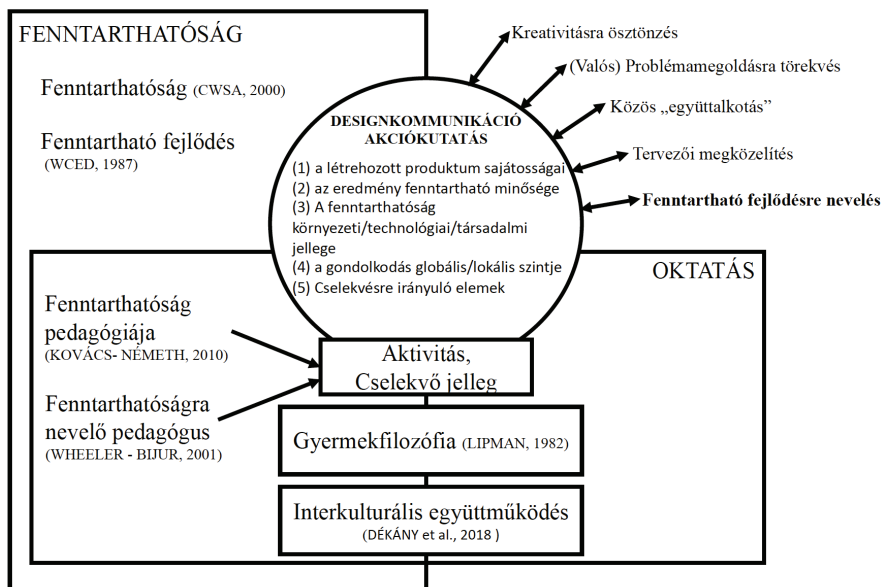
FENNTARTHATÓSÁG

Fenntarthatóság (CWSA, 2000)

Fenntartható fejlődés (WCED, 1987)

Kreativitásra ösztönzés

(Valós) Problémamegoldásra törekvés

Közös „együttalkotás”

Tervezői megközelítés

Fenntartható fejlődésre nevelés

DESIGNKOMMUNIKÁCIÓ AKCIÓKUTATÁS

(1) a létrehozott produktum sajátosságai
(2) az eredmény fenntartható minősége
(3) A fenntarthatóság környezeti/technológiai/társadalmi jellege
(4) a gondolkodás globális/lokális szintje
(5) Cselekvésre irányuló elemek

OKTATÁS

Fenntarthatóság pedagógiája (KOVÁCS- NÉMETH, 2010)

Fenntarthatóságra nevelő pedagógus (WHEELER - BIJUR, 2001)

Aktivitás, Cselekvő jelleg

Gyermekfilozófia (LIPMAN, 1982)

Interkulturális együttműködés (DÉKÁNY et al., 2018 )